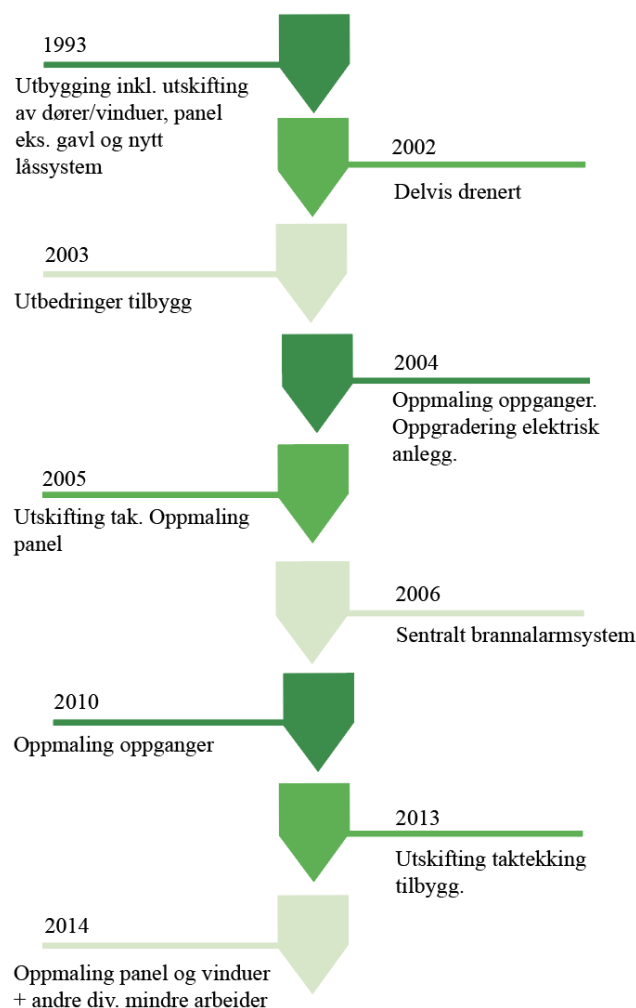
1993
Utbygging inkl. utskifting av dører/vinduer, panel eks. gavl og nytt låssystem

2002
Delvis drenert

2003
Utbedringer tilbygg

2004
Oppmaling oppganger. Oppgradering elektrisk anlegg.

2005
Utskifting tak. Oppmaling panel

2006
Sentralt brannalarmsystem

2010
Oppmaling oppganger

2013
Utskifting taktekking tilbygg.

2014
Oppmaling panel og vinduer + andre div. mindre arbeider